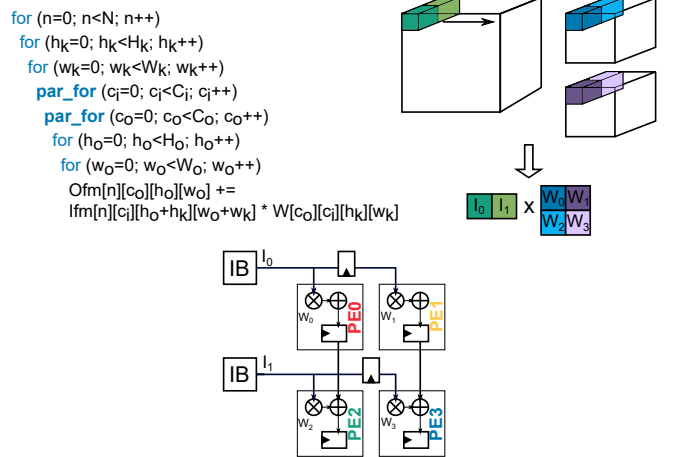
for (n=0; n<N; n++)
for ($h_k$=0; $h_k$<$H_k$; $h_k$++)
for ($w_k$=0; $w_k$<$W_k$; $w_k$++)
par_for ($c_i$=0; $c_i$<$C_i$; $c_i$++)
par_for ($c_o$=0; $c_o$<$C_o$; $c_o$++)
for ($h_o$=0; $h_o$<$H_o$; $h_o$++)
for ($w_o$=0; $w_o$<$W_o$; $w_o$++)
Ofm[n][$c_o$][$h_o$][$w_o$] +=
Ifm[n][$c_i$][$h_o$+$h_k$][$w_o$+$w_k$] * W[$c_o$][$c_i$][$h_k$][$w_k$]

$I_0$ $I_1$ x $W_0$ $W_1$ $W_2$ $W_3$

IB $I_0$
$W_0$ PE0
$W_1$ PE1
IB $I_1$
$W_2$ PE2
$W_3$ PE3